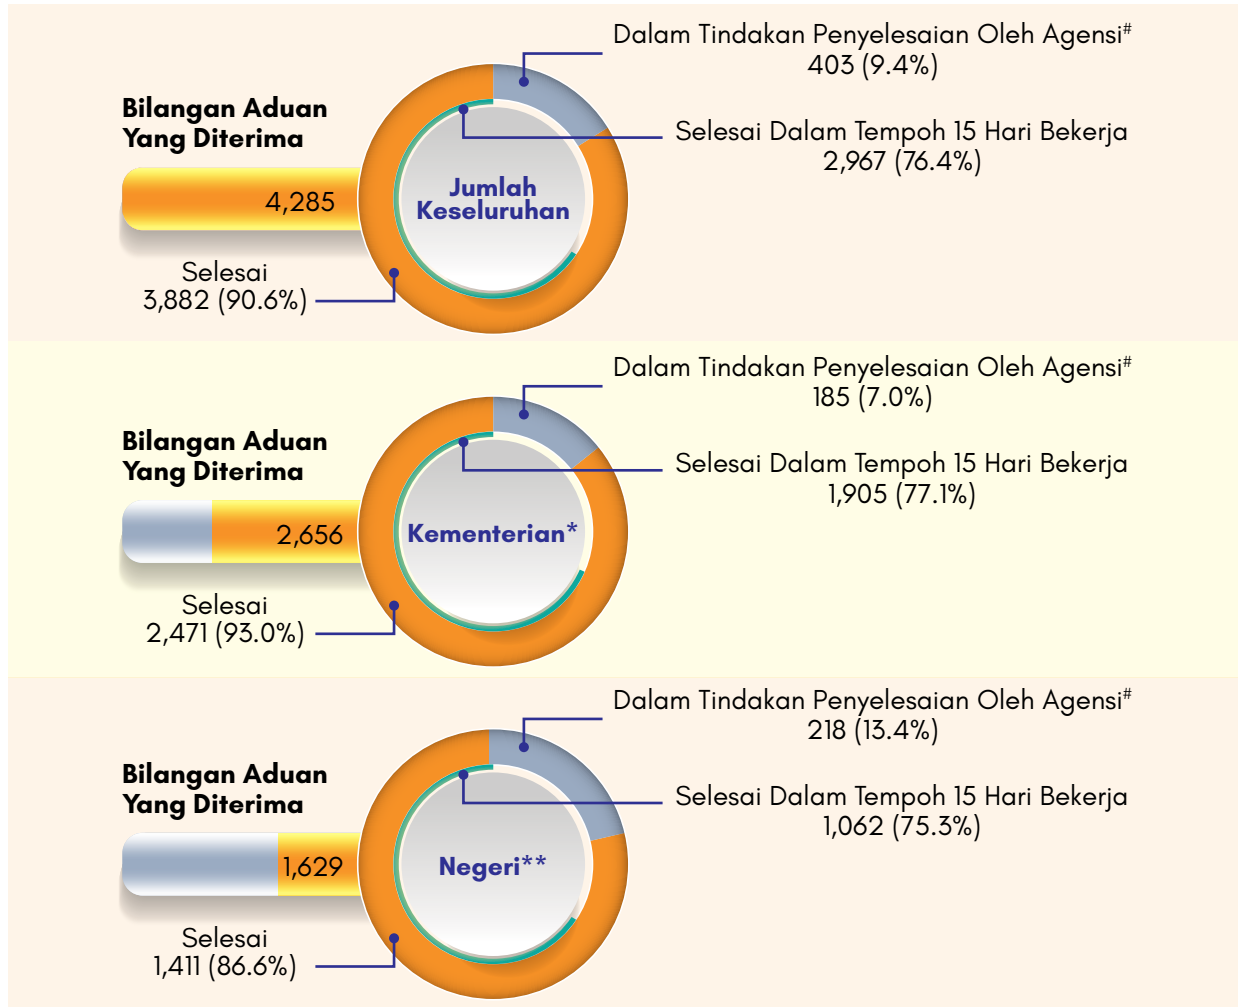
Bilangan Aduan Yang Diterima

4,285

Jumlah Keseluruhan

Dalam Tindakan Penyelesaian Oleh Agensi$^{\#}$
403 (9.4%)

Selesai Dalam Tempoh 15 Hari Bekerja
2,967 (76.4%)

Selesai
3,882 (90.6%)

Bilangan Aduan Yang Diterima

2,656

Kementerian*

Dalam Tindakan Penyelesaian Oleh Agensi$^{\#}$
185 (7.0%)

Selesai Dalam Tempoh 15 Hari Bekerja
1,905 (77.1%)

Selesai
2,471 (93.0%)

Bilangan Aduan Yang Diterima

1,629

Negeri**

Dalam Tindakan Penyelesaian Oleh Agensi$^{\#}$
218 (13.4%)

Selesai Dalam Tempoh 15 Hari Bekerja
1,062 (75.3%)

Selesai
1,411 (86.6%)